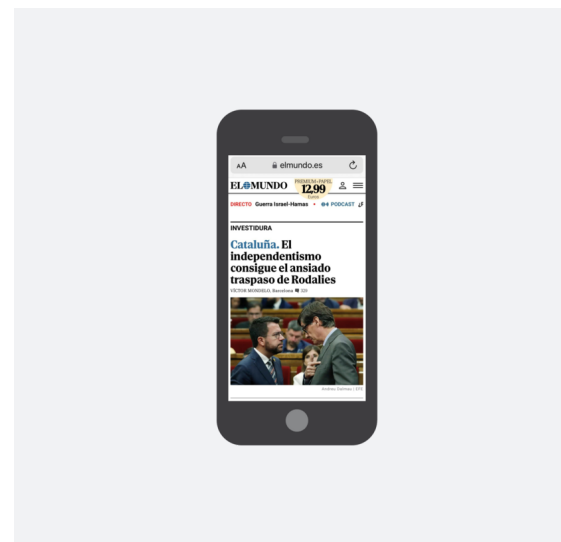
AA elmundo.es

EL MUNDO PREMIUM+PAPEL 12,99 Euros

DIRECTO Guerra Israel-Hamas • PODCAST

INVESTIDURA

Cataluña. El independentismo consigue el ansiado traspaso de Rodalies

VÍCTOR MONDELO, Barcelona 120

Andreu Dalmau | EFE